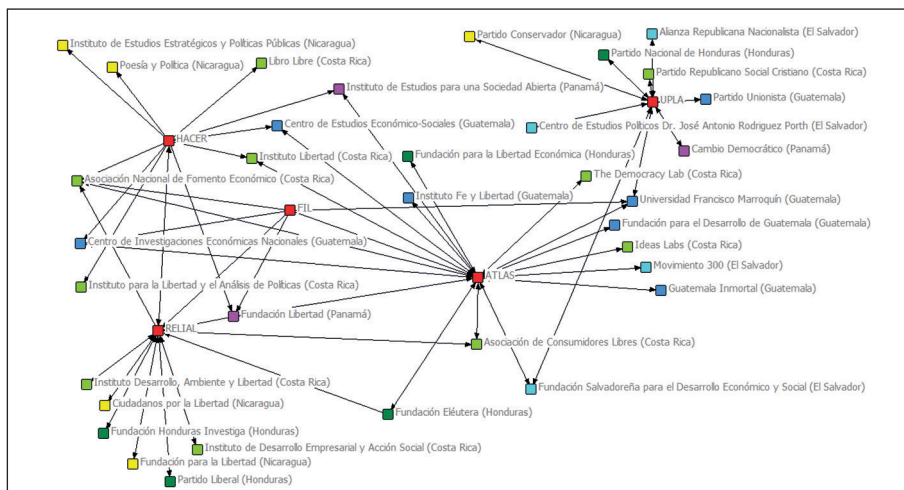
Instituto de Estudios Estratégicos y Políticas Públicas (Nicaragua)
Poesía y Política (Nicaragua)
Libro Libre (Costa Rica)
Instituto de Estudios para una Sociedad Abierta (Panamá)
HACER
Centro de Estudios Económico-Sociales (Guatemala)
Instituto Libertad (Costa Rica)
Fundación para la Libertad Económica (Honduras)
Asociación Nacional de Fomento Económico (Costa Rica)
FIL
Instituto Fe y Libertad (Guatemala)
Centro de Investigaciones Económicas Nacionales (Guatemala)
Instituto para la Libertad y el Análisis de Políticas (Costa Rica)
Fundación Libertad (Panamá)
RELIAL
Instituto Desarrollo, Ambiente y Libertad (Costa Rica)
Ciudadanos por la Libertad (Nicaragua)
Fundación Honduras Investiga (Honduras)
Instituto de Desarrollo Empresarial y Acción Social (Costa Rica)
Fundación para la Libertad (Nicaragua)
Partido Liberal (Honduras)
Fundación Eléutera (Honduras)
Asociación de Consumidores Libres (Costa Rica)
Fundación Salvadoreña para el Desarrollo Económico y Social (El Salvador)
ATLAS
Partido Conservador (Nicaragua)
Alianza Republicana Nacionalista (El Salvador)
Partido Nacional de Honduras (Honduras)
Partido Republicano Social Cristiano (Costa Rica)
UPLA
Partido Unionista (Guatemala)
Centro de Estudios Políticos Dr. José Antonio Rodriguez Porth (El Salvador)
Cambio Democrático (Panamá)
The Democracy Lab (Costa Rica)
Universidad Francisco Marroquín (Guatemala)
Fundación para el Desarrollo de Guatemala (Guatemala)
Ideas Labs (Costa Rica)
Movimiento 300 (El Salvador)
Guatemala Inmortal (Guatemala)